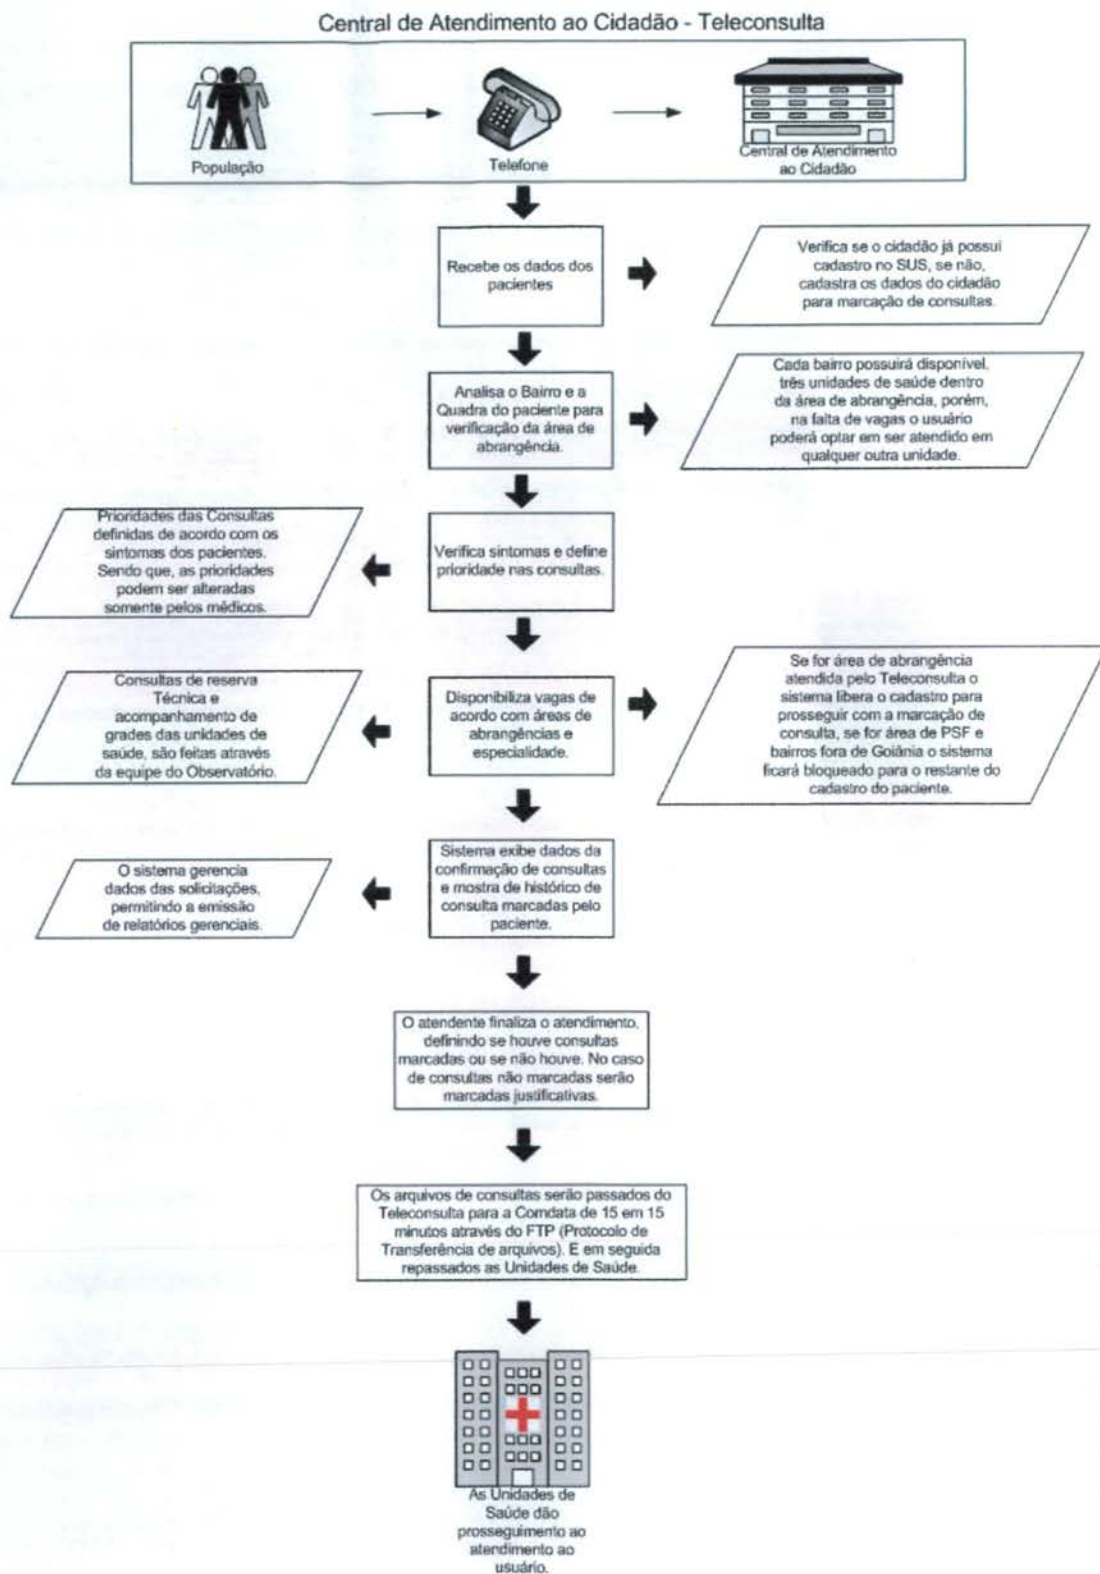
Central de Atendimento ao Cidadão - Teleconsulta

População

Telefone

Central de Atendimento ao Cidadão

Recebe os dados dos pacientes

Verifica se o cidadão já possui cadastro no SUS, se não, cadastra os dados do cidadão para marcação de consultas.

Analisa o Bairro e a Quadra do paciente para verificação da área de abrangência.

Cada bairro possuirá disponível, três unidades de saúde dentro da área de abrangência, porém, na falta de vagas o usuário poderá optar em ser atendido em qualquer outra unidade.

Prioridades das Consultas definidas de acordo com os sintomas dos pacientes. Sendo que, as prioridades podem ser alteradas somente pelos médicos.

Verifica sintomas e define prioridade nas consultas.

Consultas de reserva Técnica e acompanhamento de grades das unidades de saúde, são feitas através da equipe do Observatório.

Disponibiliza vagas de acordo com áreas de abrangências e especialidade.

Se for área de abrangência atendida pelo Teleconsulta o sistema libera o cadastro para prosseguir com a marcação de consulta, se for área de PSF e bairros fora de Goiânia o sistema ficará bloqueado para o restante do cadastro do paciente.

O sistema gerencia dados das solicitações, permitindo a emissão de relatórios gerenciais.

Sistema exibe dados da confirmação de consultas e mostra de histórico de consulta marcadas pelo paciente.

O atendente finaliza o atendimento, definindo se houve consultas marcadas ou se não houve. No caso de consultas não marcadas serão marcadas justificativas.

Os arquivos de consultas serão passados do Teleconsulta para a Comdata de 15 em 15 minutos através do FTP (Protocolo de Transferência de arquivos). E em seguida repassados as Unidades de Saúde.

As Unidades de Saúde dão prosseguimento ao atendimento ao usuário.